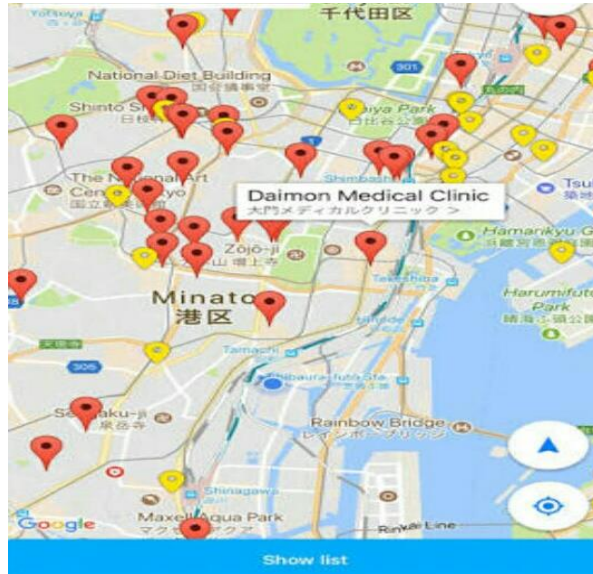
Yotsuya
千代田区
National Diet Building
国会議事堂
Shinto Sh
日枝
Hibiya Park
日比谷公園
301
Shimbashi
The National Art Center Tokyo
国立新美術館
Daimon Medical Clinic
大門メディカルクリニック >
Tsu
築地
Hamarikyu Gardens
Zojo-ji
増上寺
Takeshiba
Minato
港区
Harumifuto Park
晴海ふ頭公園
Tamachi
305
Shibaura-futo Sta
Sengaku-ji
泉岳寺
Rainbow Bridge
レインボーブリッジ
Shinagawa
Maxell Aqua Park
マクセル アクア
Google
Rinkai Line
Show list